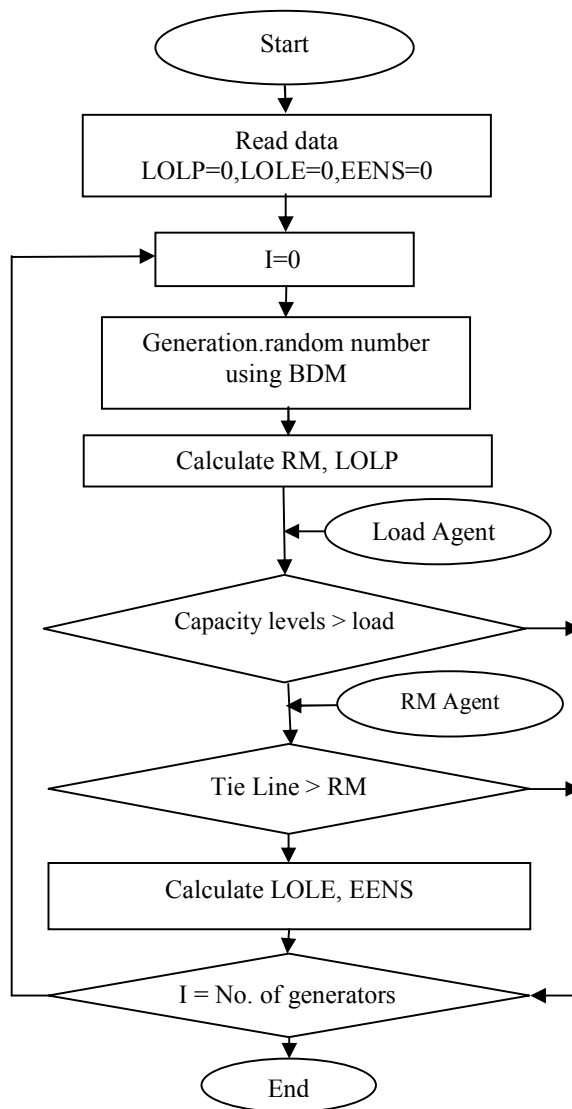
Start

Read data
LOLP=0,LOLE=0,EENS=0

I=0

Generation.random number using BDM

Calculate RM, LOLP

Load Agent

Capacity levels > load

RM Agent

Tie Line > RM

Calculate LOLE, EENS

I = No. of generators

End